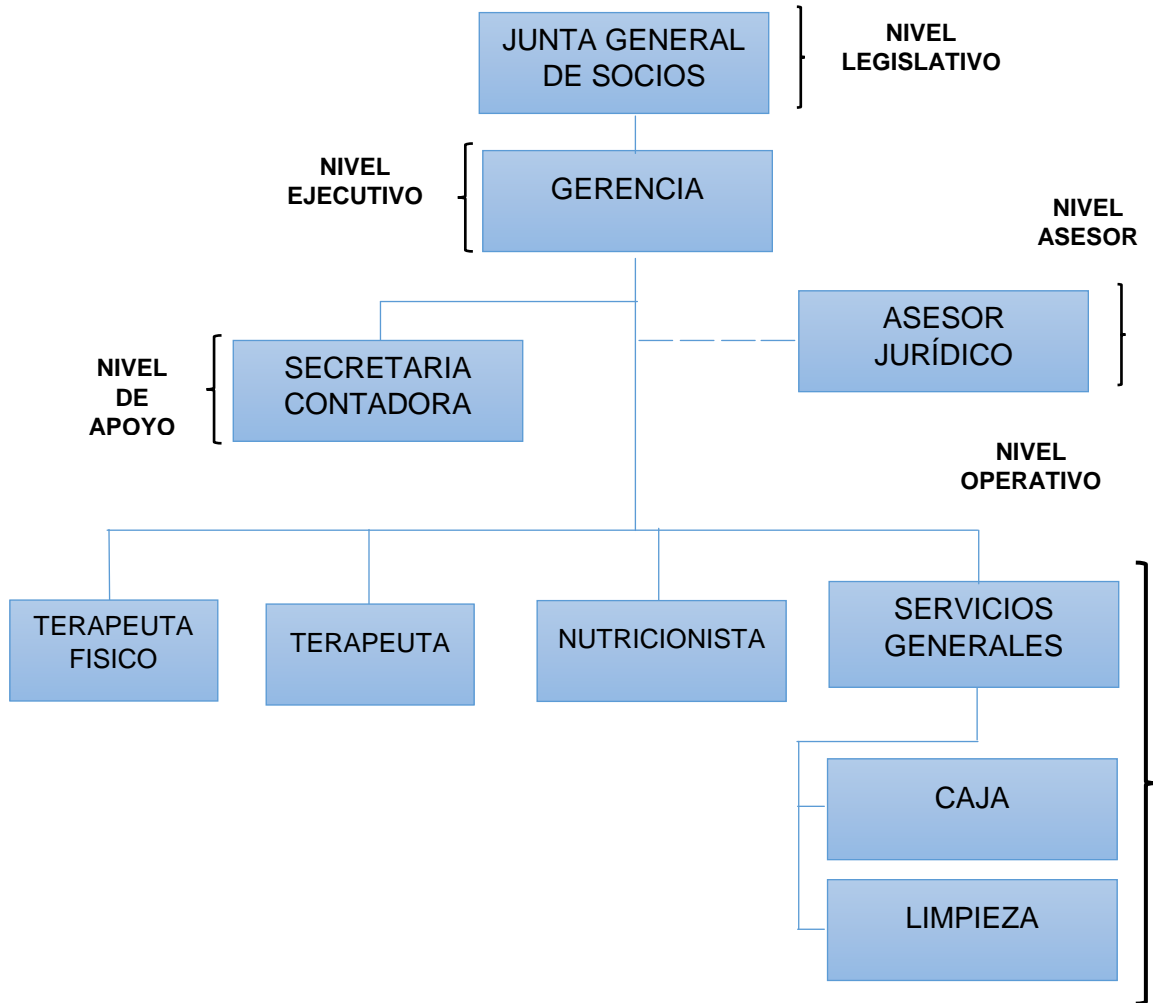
JUNTA GENERAL DE SOCIOS

NIVEL LEGISLATIVO

NIVEL EJECUTIVO

GERENCIA

NIVEL ASESOR

ASESOR JURÍDICO

NIVEL DE APOYO

SECRETARIA CONTADORA

NIVEL OPERATIVO

TERAPEUTA FISICO

TERAPEUTA

NUTRICIONISTA

SERVICIOS GENERALES

CAJA

LIMPIEZA